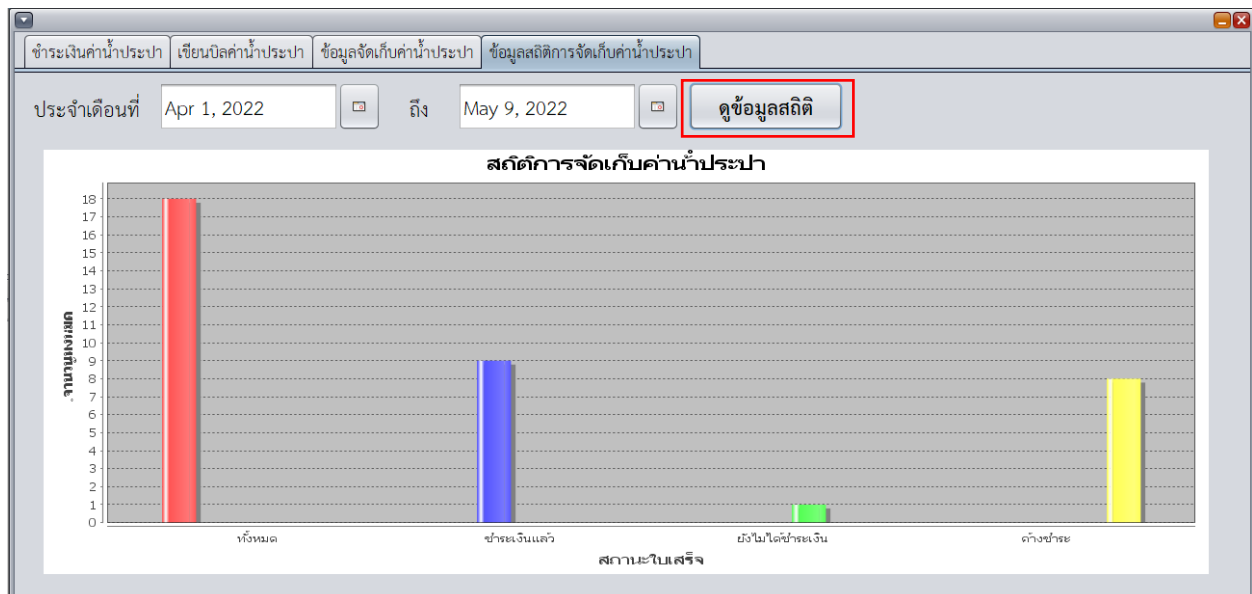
ชำระเงินค่าน้ำประปา | เขียนบิลค่าน้ำประปา | ข้อมูลจัดเก็บค่าน้ำประปา | ข้อมูลสถิติการจัดเก็บค่าน้ำประปา

ประจำเดือนที่ Apr 1, 2022 ถึง May 9, 2022 ดูข้อมูลสถิติ

สถิติการจัดเก็บค่าน้ำประปา

จำนวนทั้งหมด

18
17
16
15
14
13
12
11
10
9
8
7
6
5
4
3
2
1
0

ทั้งหมด ชำระเงินแล้ว ยังไม่ได้ชำระเงิน ค้างชำระ

สถานะใบเสร็จ